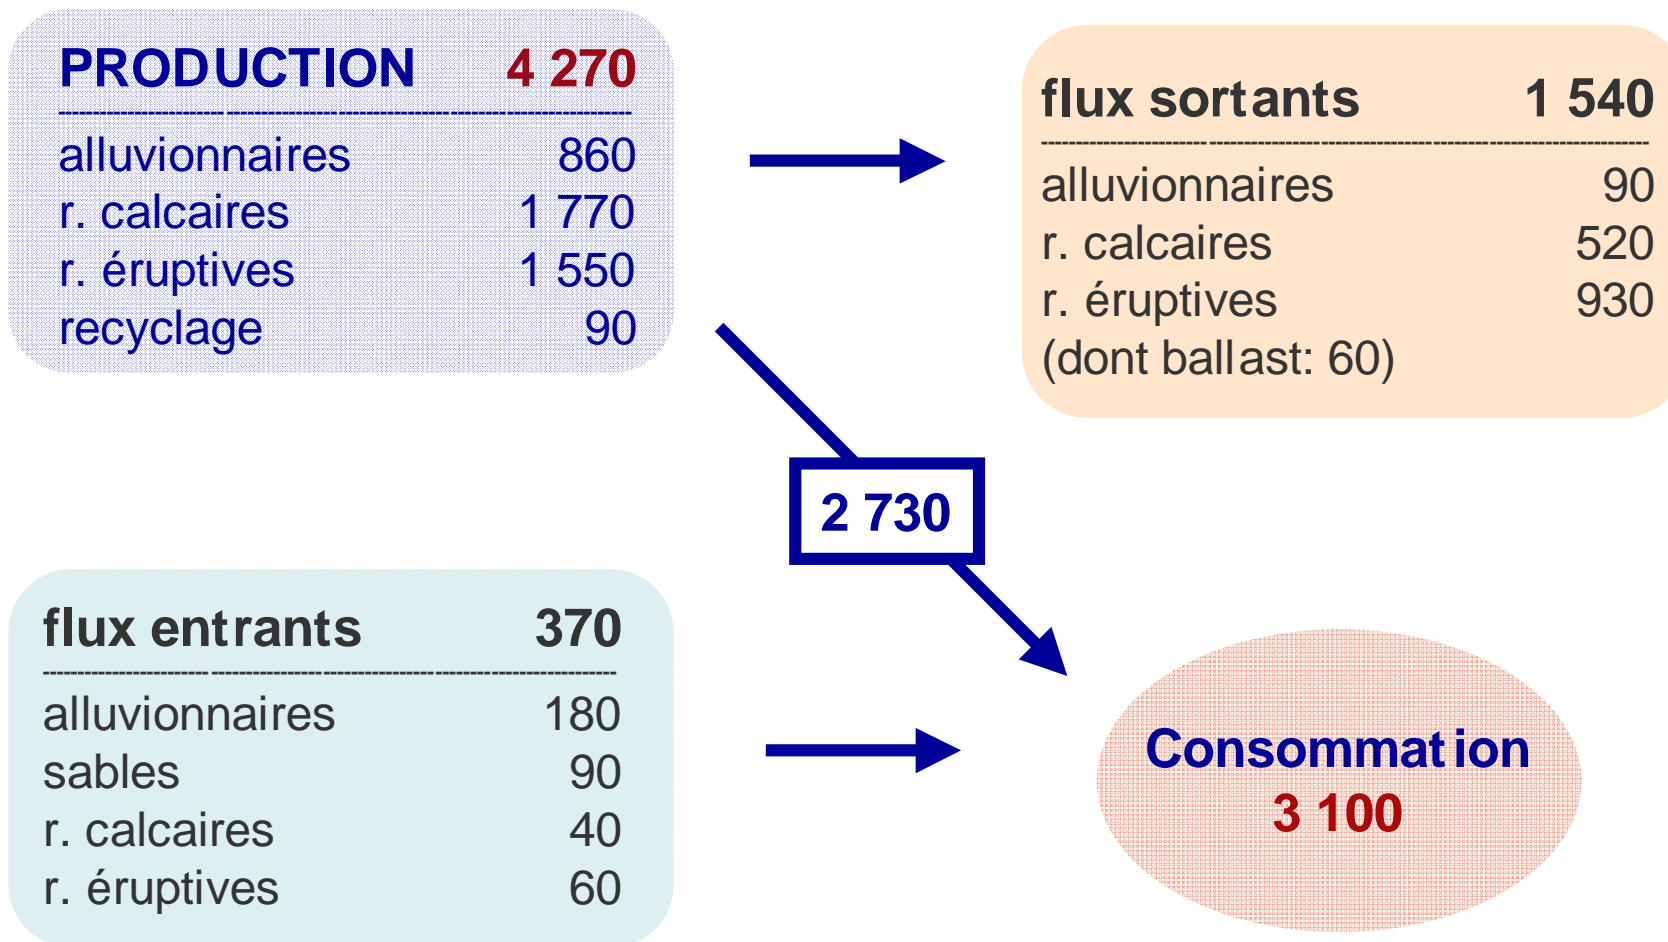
| PRODUCTION | 4 270 |
|---|---|
| alluvionnaires | 860 |
| r. calcaires | 1 770 |
| r. éruptives | 1 550 |
| recyclage | 90 |

| flux sortants | 1 540 |
|---|---|
| alluvionnaires | 90 |
| r. calcaires | 520 |
| r. éruptives | 930 |
| (dont ballast: 60) | |

2 730

| flux entrants | 370 |
|---|---|
| alluvionnaires | 180 |
| sables | 90 |
| r. calcaires | 40 |
| r. éruptives | 60 |

Consommation
3 100